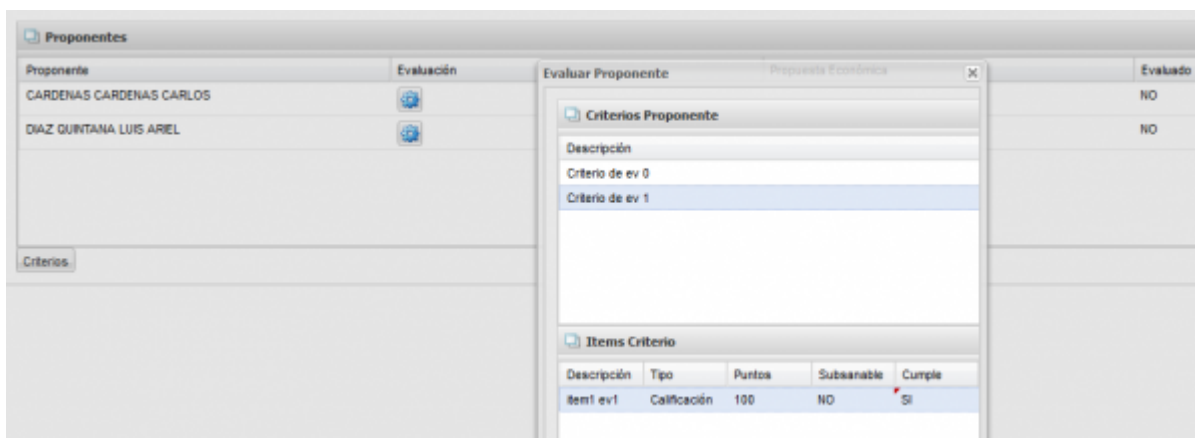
Proponentes

| Proponente | Evaluación | Propuesta Económica | Evaluado |
|---|---|---|---|
| CARDENAS CARDENAS CARLOS | | | NO |
| DIAZ QUINTANA LUIS ARIEL | | | NO |

Criterios

Evaluar Proponente

Criterios Proponente

| Descripción |
|---|
| Criterio de ev 0 |
| Criterio de ev 1 |

Items Criterio

| Descripción | Tipo | Puntos | Subsanable | Cumple |
|---|---|---|---|---|
| item1 ev1 | Calificación | 100 | NO | SI |